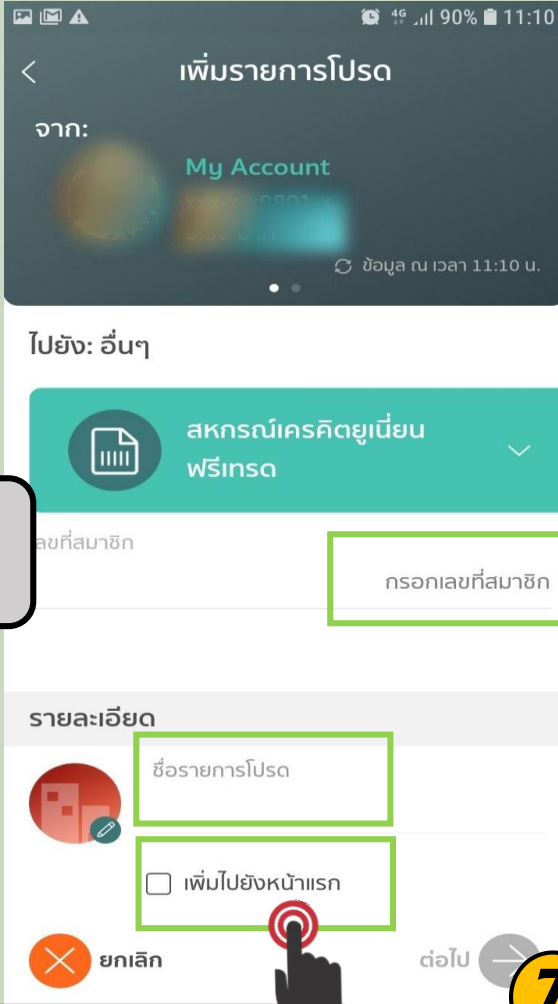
4G 90% 11:10

เพิ่มรายการโปรด

จาก:

My Account

xxx-x-x0801-x

ข้อมูล ณ เวลา 11:10 น.

ไปยัง: อื่นๆ

สหกรณ์เครดิตยูเนี่ยน ฟรีเทรด

เลขที่สมาชิก

กรอกเลขที่สมาชิก

รายละเอียด

ชื่อรายการโปรด

เพิ่มไปยังหน้าแรก

ยกเลิก

ต่อไป

7